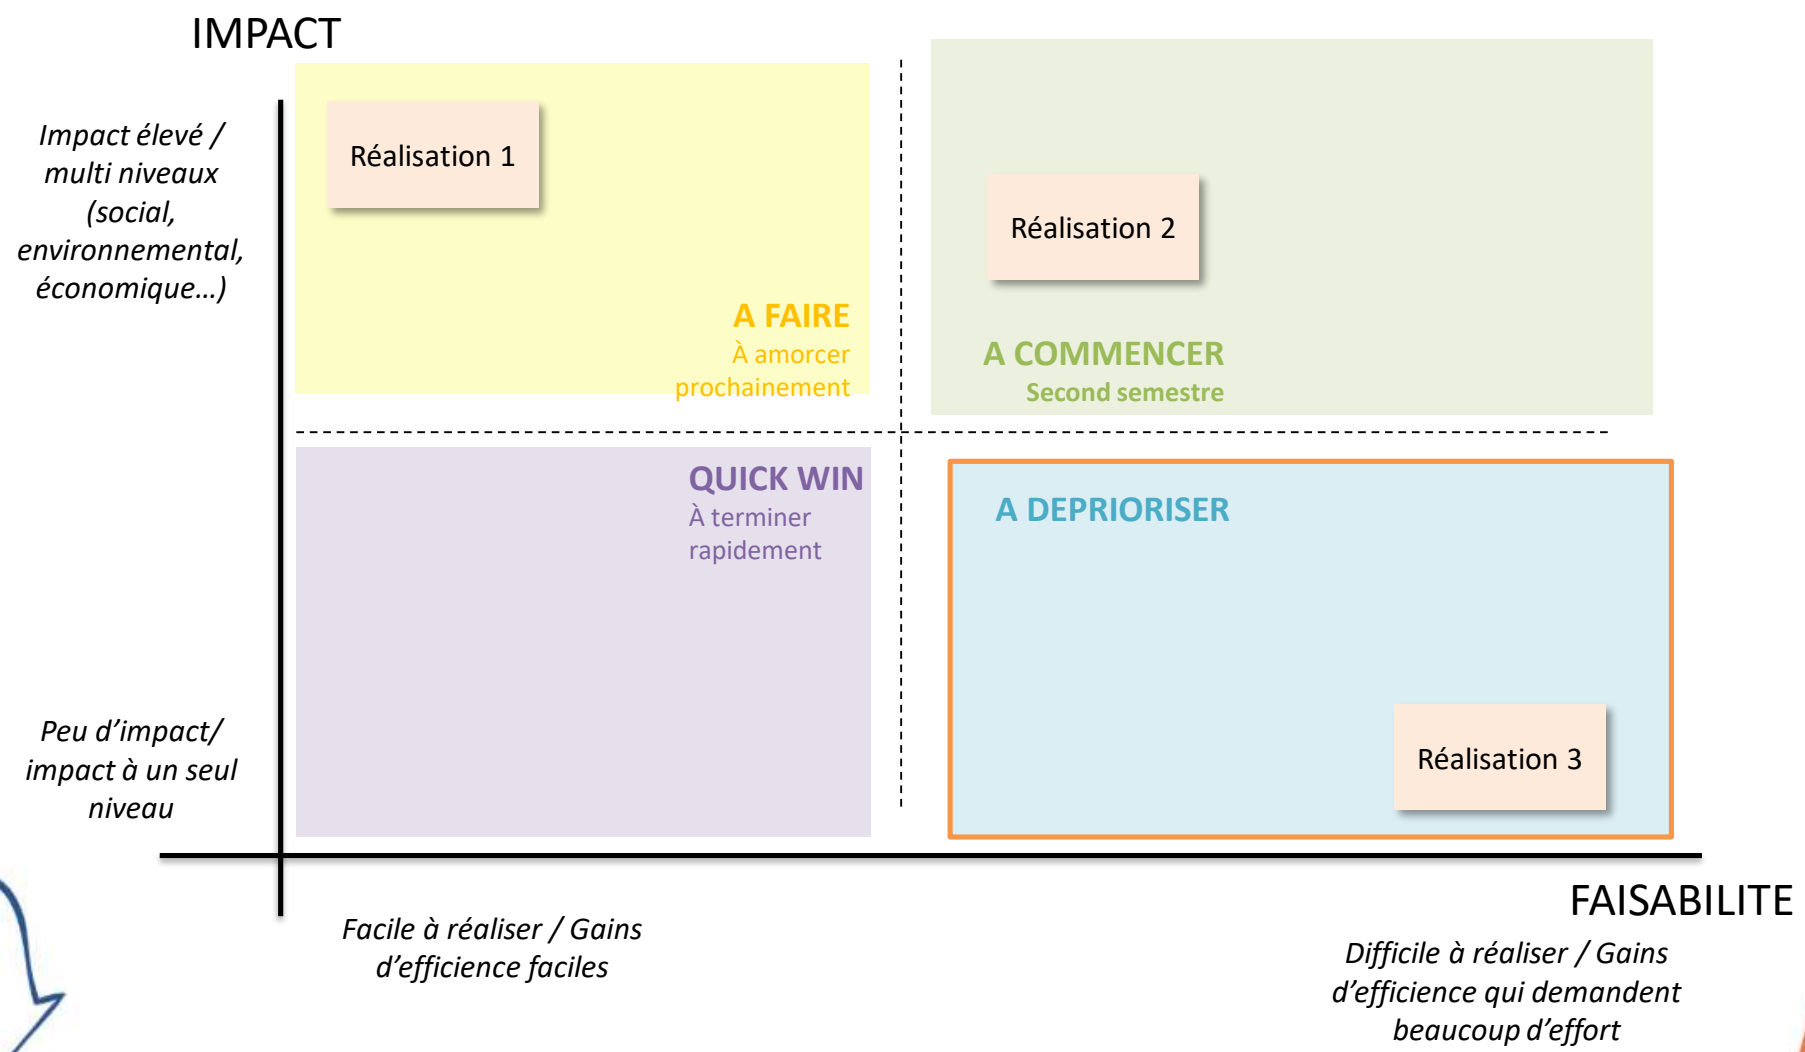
IMPACT

Impact élevé / multi niveaux (social, environnemental, économique…)

Réalisation 1

A FAIRE
À amorcer prochainement

Réalisation 2

A COMMENCER
Second semestre

QUICK WIN
À terminer rapidement

A DEPRIORISER

Réalisation 3

Peu d'impact/ impact à un seul niveau

FAISABILITE

Facile à réaliser / Gains d'efficience faciles

Difficile à réaliser / Gains d'efficience qui demandent beaucoup d'effort